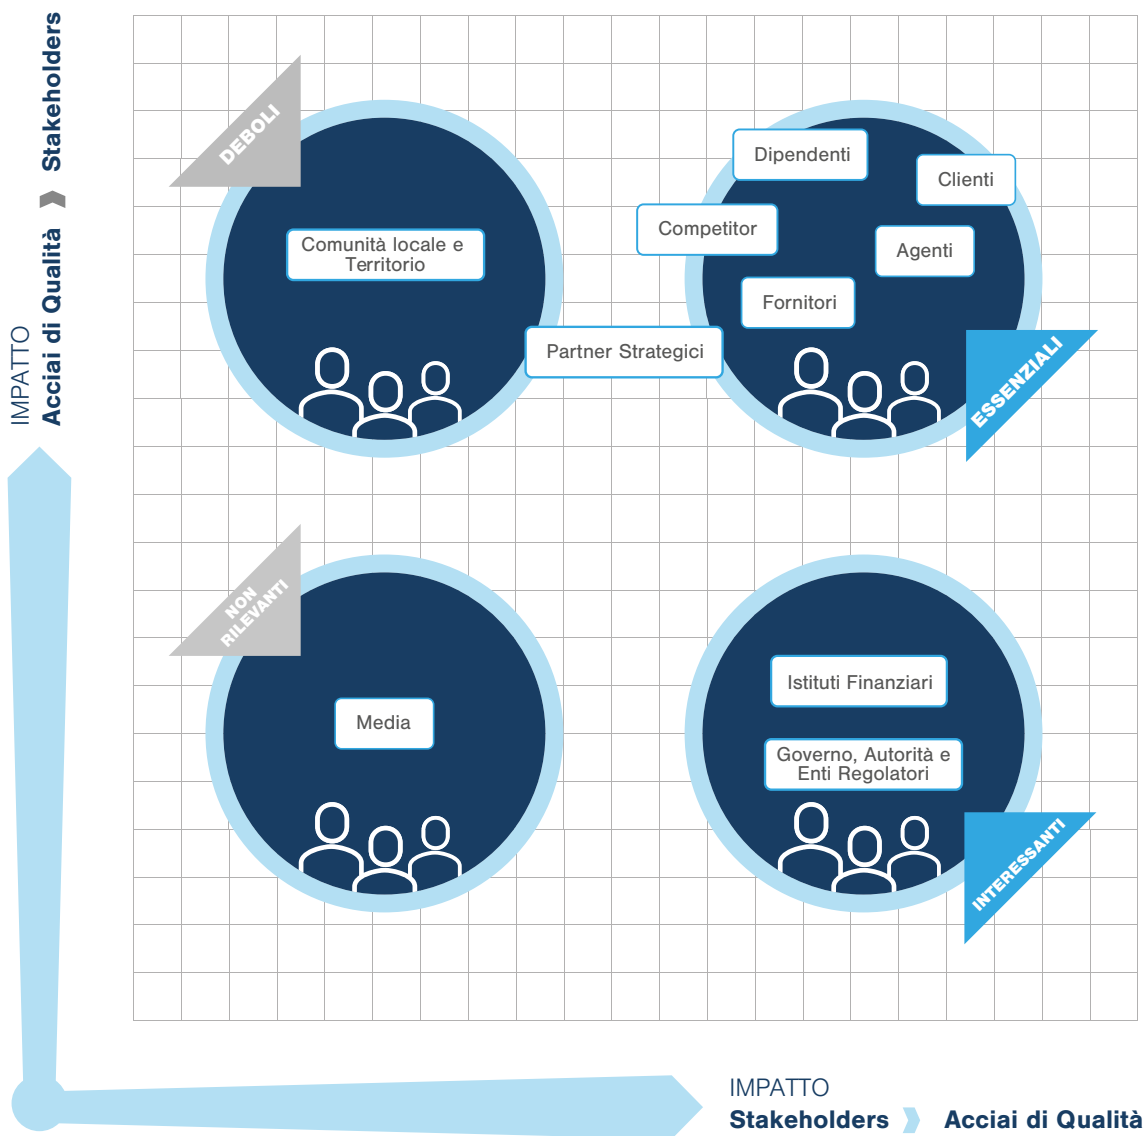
IMPATTO
Acciai di Qualità › Stakeholders

DEBOLI

Comunità locale e Territorio

Dipendenti

Clienti

Competitor

Agenti

Fornitori

Partner Strategici

ESSENZIALI

NON RILEVANTI

Media

Istituti Finanziari

Governo, Autorità e Enti Regolatori

INTERESSANTI

IMPATTO
Stakeholders › Acciai di Qualità